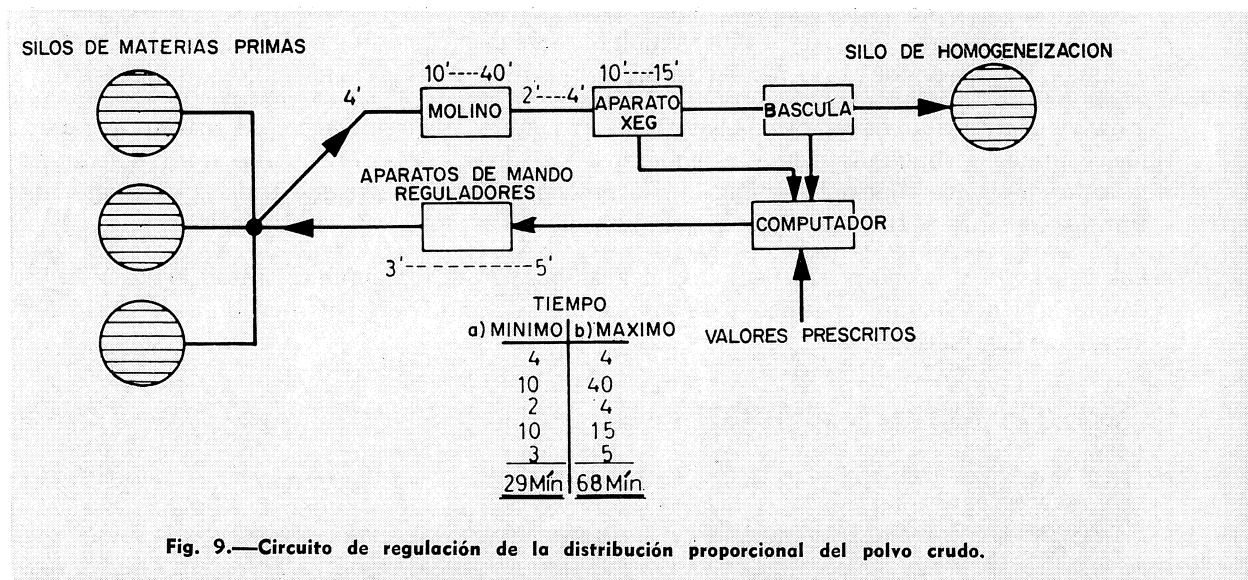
SILOS DE MATERIAS PRIMAS

SILO DE HOMOGENEIZACION

4'

10'----40'

MOLINO

2'----4'

10'---15'

APARATO XEG

BASCULA

APARATOS DE MANDO REGULADORES

COMPUTADOR

3'----------5'

VALORES PRESCRITOS

TIEMPO

| a) MINIMO | b) MAXIMO |
|---|---|
| 4 | 4 |
| 10 | 40 |
| 2 | 4 |
| 10 | 15 |
| 3 | 5 |
| 29 Mín | 68 Mín. |

Fig. 9.—Circuito de regulación de la distribución proporcional del polvo crudo.